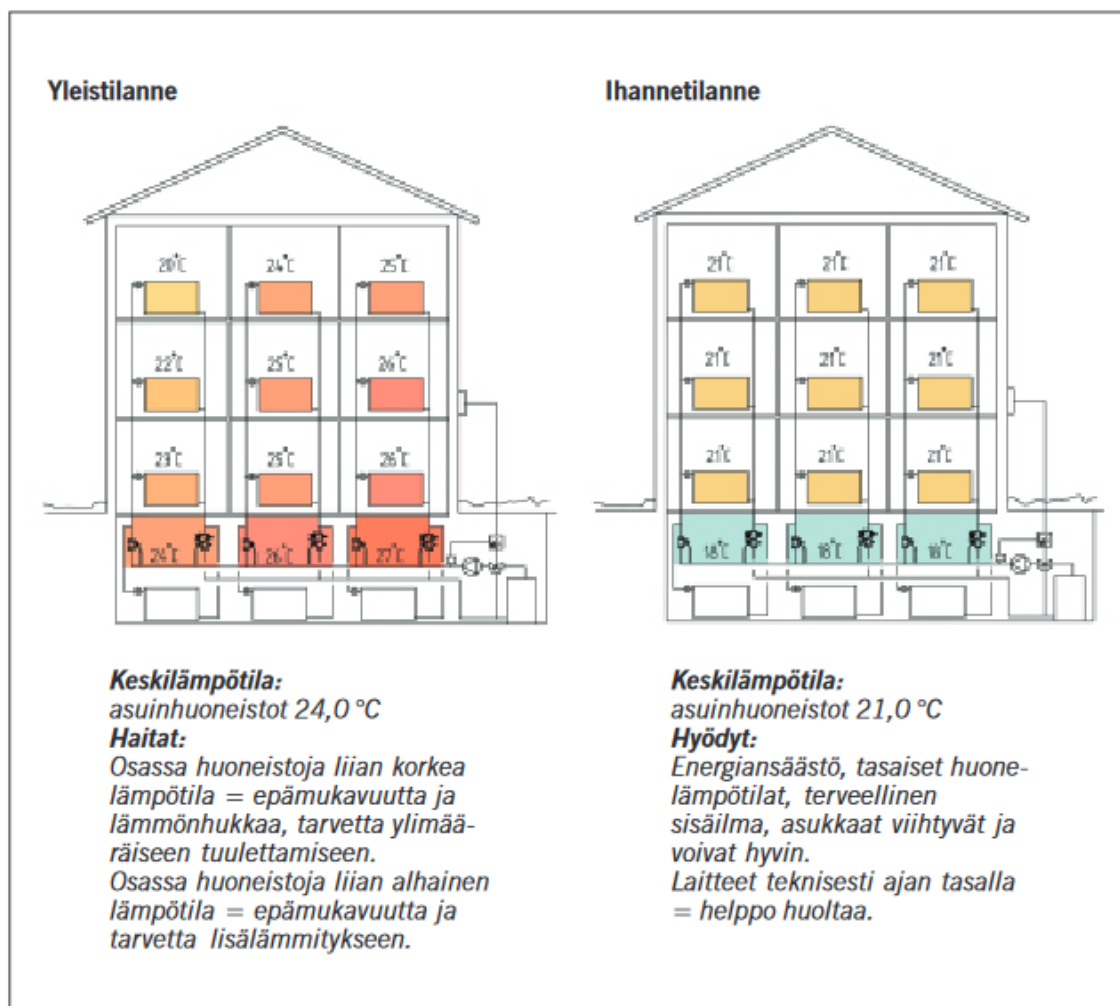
Yleistilanne

20°C
24°C
25°C
22°C
25°C
26°C
23°C
25°C
26°C
24°C
26°C
27°C

Keskilämpötila:
asuinhuoneistot 24,0 °C
Haitat:
Osassa huoneistoja liian korkea lämpötila = epämukavuutta ja lämmönhukkaa, tarvetta ylimääräiseen tuulettamiseen.
Osassa huoneistoja liian alhainen lämpötila = epämukavuutta ja tarvetta lisälämmitykseen.

Ihannetilanne

21°C
21°C
21°C
21°C
21°C
21°C
21°C
21°C
21°C
18°C
18°C
18°C

Keskilämpötila:
asuinhuoneistot 21,0 °C
Hyödyt:
Energiansäästö, tasaiset huonelämpötilat, terveellinen sisäilma, asukkaat viihtyvät ja voivat hyvin.
Laitteet teknisesti ajan tasalla = helppo huoltaa.